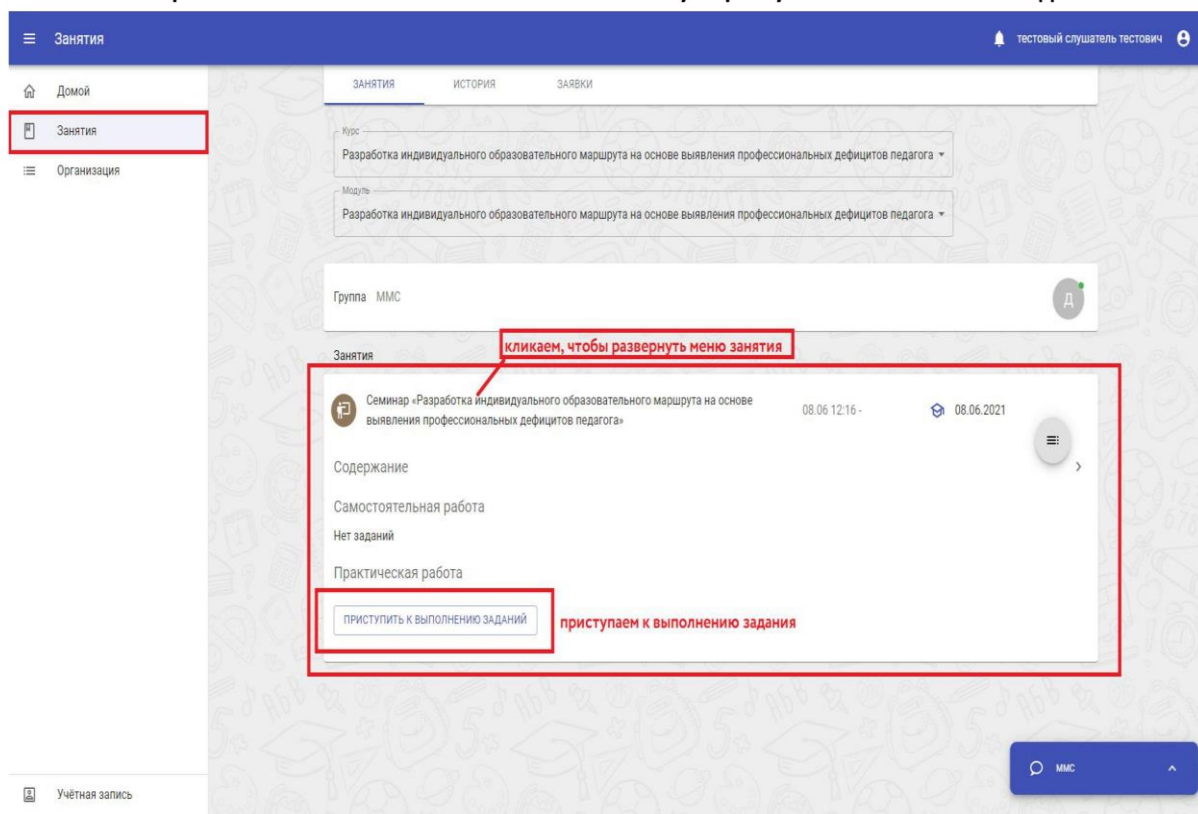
Занятия

тестовый слушатель тестович

Домой
Занятия
Организация

ЗАНЯТИЯ ИСТОРИЯ ЗАЯВКИ

Курс
Разработка индивидуального образовательного маршрута на основе выявления профессиональных дефицитов педагога

Модуль
Разработка индивидуального образовательного маршрута на основе выявления профессиональных дефицитов педагога

Группа ММС

Д

Занятия

кликаем, чтобы развернуть меню занятия

Семинар «Разработка индивидуального образовательного маршрута на основе выявления профессиональных дефицитов педагога»

08.06 12:16 -

08.06.2021

Содержание

Самостоятельная работа

Нет заданий

Практическая работа

ПРИСТУПИТЬ К ВЫПОЛНЕНИЮ ЗАДАНИЙ

приступаем к выполнению задания

Учётная запись

ММС